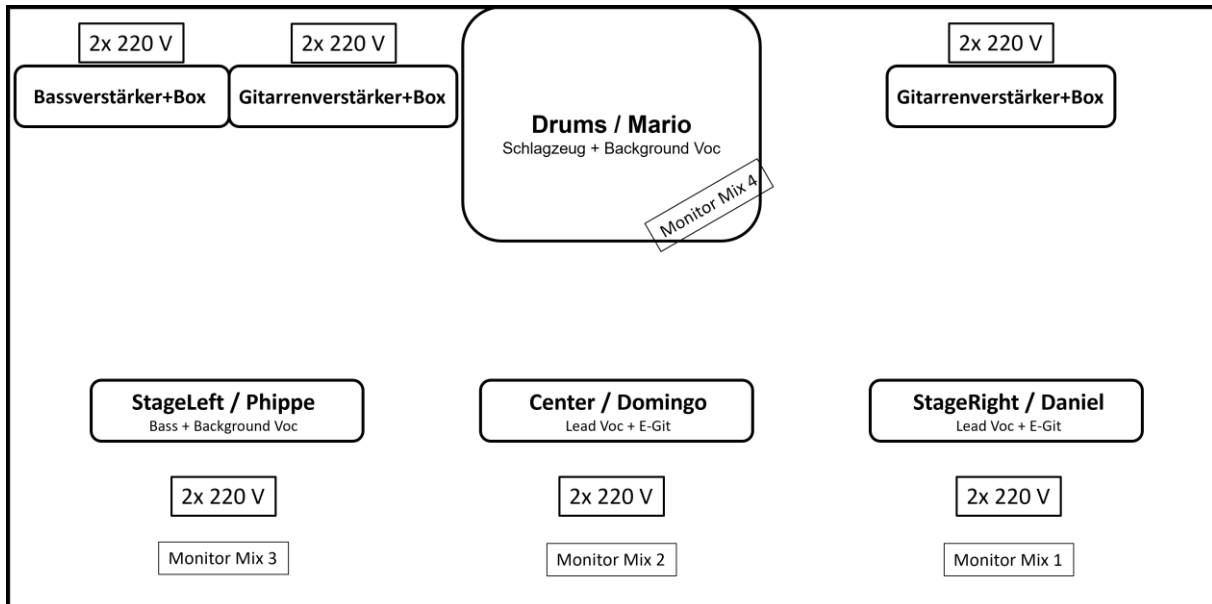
2x 220 V

Bassverstärker+Box

2x 220 V

Gitarrenverstärker+Box

Drums / Mario
Schlagzeug + Background Voc

Monitor Mix 4

2x 220 V

Gitarrenverstärker+Box

StageLeft / Phippe
Bass + Background Voc

Center / Domingo
Lead Voc + E-Git

StageRight / Daniel
Lead Voc + E-Git

2x 220 V

2x 220 V

2x 220 V

Monitor Mix 3

Monitor Mix 2

Monitor Mix 1